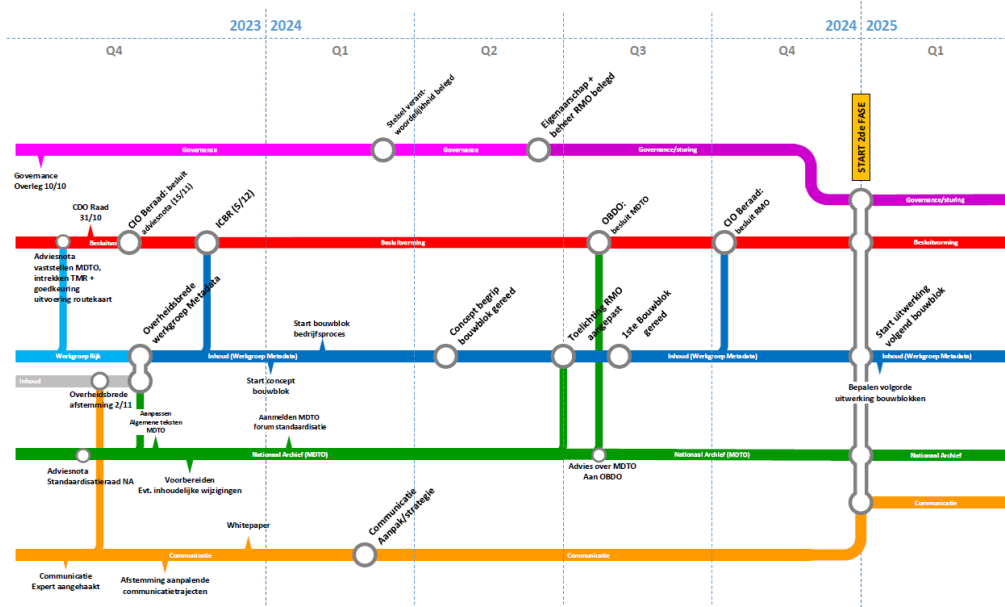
2023 2024

2024 2025

Q4

Q1

Q2

Q3

Q4

Q1

Stelsel verantwoordelijkheid belegd

Eigenaarschap + beheer RMO belegd

START 2de FASE

Governance

Governance

Governance/sturing

Governance/sturing

Governance Overleg 10/10

CDO Raad 31/10

CIO Beraad: besluit adviesnota (15/11)

ICBR (5/12)

OBDO: besluit MDTO

CIO Beraad: besluit RMO

Besluitvo

Besluitvorming

Besluitvorming

Adviesnota vaststellen MDTO, intrekken TMR + goedkeuring uitvoering routekaart

Overheidsbrede werkgroep Metadata

Start bouwblok bedrijfsproces

Concept begrip bouwblok gereed

Toelichting RMO aangepast

1ste Bouwblok gereed

Start uitwerking volgend bouwblok

Werkgroep Rijk

Inhoud (Werkgroep Metadata)

Inhoud (Werkgroep Metadata)

Inhoud (Werkgroep Metadata)

Inhoud

Start concept bouwblok

Bepalen volgorde uitwerking bouwblokken

Overheidsbrede afstemming 2/11

Aanpassen Algemene teksten MDTO

Aanmelden MDTO forum standaardisatie

Nationaal Archief (MDTO)

Nationaal Archief (MDTO)

Nationaal Archief

Adviesnota Standaardisatieraad NA

Voorbereiden Evt. inhoudelijke wijzigingen

Advies over MDTO Aan OBDO

Communicatie

Communicatie Aanpak/strategie

Whitepaper

Communicatie

Communicatie

Communicatie Expert aangehaakt

Afstemming aanpalende communicatietrajecten